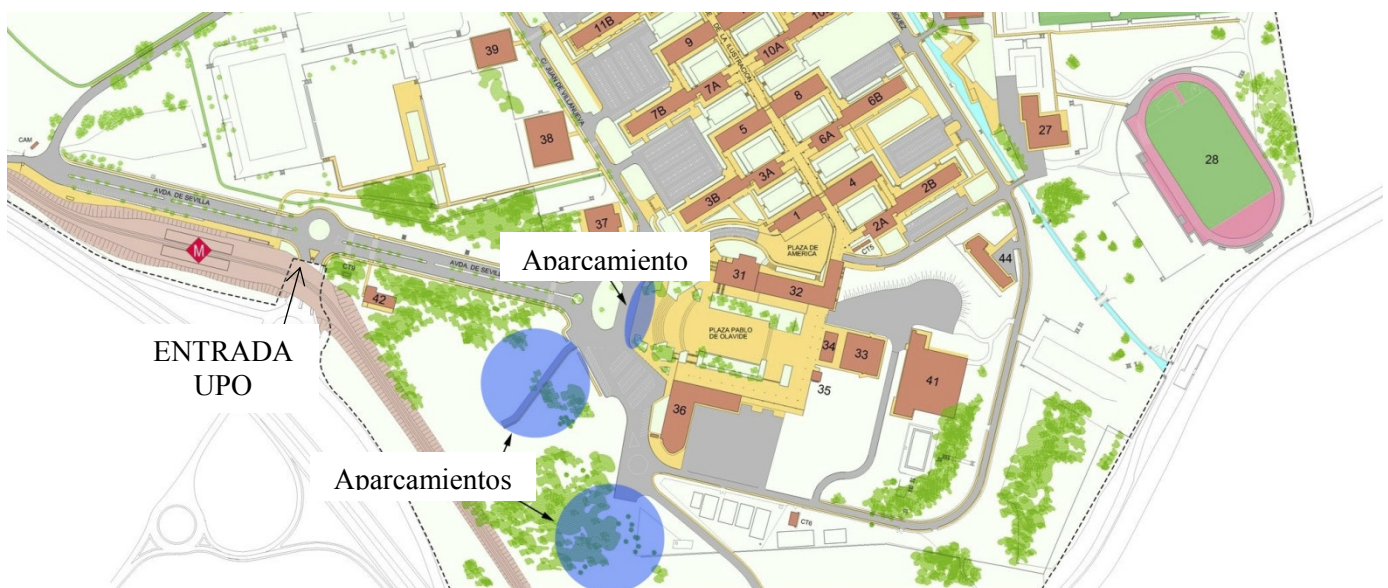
11B
9
10
10A
39
7A
7B
8
6B
38
5
6A
27
28
3A
4
3B
2B
1
37
2A
PLAZA DE AMÉRICA
C75
44
CAM
AVDA DE SEVILLA
AVDA DE SEVILLA
C79
M
Aparcamiento
31
32
42
PLAZA PABLO DE OLAVIDE
34
33
ENTRADA UPO
35
41
36
Aparcamientos
C76
AVDA DE LA ILUSTRACIÓN
C/ JUAN DE VILLANUEVA